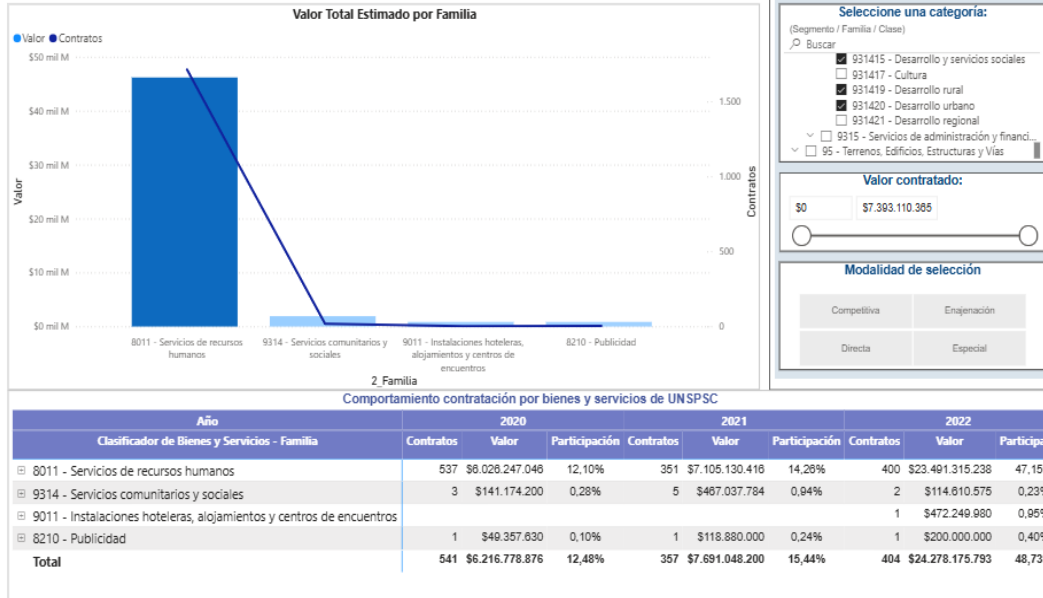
Valor Total Estimado por Familia

Valor Contratos

$50 mil M
$40 mil M
$30 mil M
$20 mil M
$10 mil M
$0 mil M

Valor

1.500
1.000
500
0

Contratos

8011 - Servicios de recursos humanos
9314 - Servicios comunitarios y sociales
9011 - Instalaciones hoteleras, alojamientos y centros de encuentros
8210 - Publicidad

2_Familia

Seleccione una categoría:
(Segmento / Familia / Clase)
Buscar
931415 - Desarrollo y servicios sociales
931417 - Cultura
931419 - Desarrollo rural
931420 - Desarrollo urbano
931421 - Desarrollo regional
9315 - Servicios de administración y financi...
95 - Terrenos, Edificios, Estructuras y Vías

Valor contratado:
$0
$7.393.110.365

Modalidad de selección
Competitiva
Enajenación
Directa
Especial

Comportamiento contratación por bienes y servicios de UNSPSC

| Año | 2020 | | | 2021 | | | 2022 | | |
|---|---|---|---|---|---|---|---|---|---|
| Clasificador de Bienes y Servicios - Familia | Contratos | Valor | Participación | Contratos | Valor | Participación | Contratos | Valor | Participa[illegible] |
| 8011 - Servicios de recursos humanos | 537 | $6.026.247.046 | 12,10% | 351 | $7.105.130.416 | 14,26% | 400 | $23.491.315.238 | 47,15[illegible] |
| 9314 - Servicios comunitarios y sociales | 3 | $141.174.200 | 0,28% | 5 | $467.037.784 | 0,94% | 2 | $114.610.575 | 0,23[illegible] |
| 9011 - Instalaciones hoteleras, alojamientos y centros de encuentros | | | | | | | 1 | $472.249.980 | 0,95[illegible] |
| 8210 - Publicidad | 1 | $49.357.630 | 0,10% | 1 | $118.880.000 | 0,24% | 1 | $200.000.000 | 0,40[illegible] |
| Total | 541 | $6.216.778.876 | 12,48% | 357 | $7.691.048.200 | 15,44% | 404 | $24.278.175.793 | 48,73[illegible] |